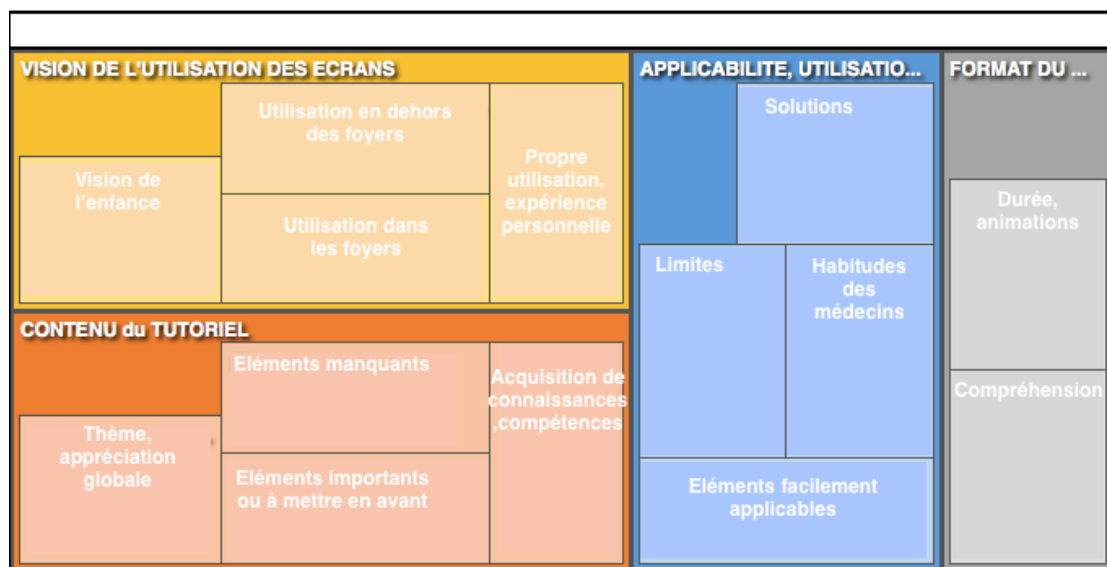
VISION DE L'UTILISATION DES ECRANS

Vision de l'enfance

Utilisation en dehors des foyers

Utilisation dans les foyers

Propre utilisation, expérience personnelle

CONTENU du TUTORIEL

Thème, appréciation globale

Eléments manquants

Eléments importants ou à mettre en avant

Acquisition de connaissances ,compétences

APPLICABILITE, UTILISATIO...

Solutions

Limites

Habitudes des médecins

Eléments facilement applicables

FORMAT DU ...

Durée, animations

Compréhension